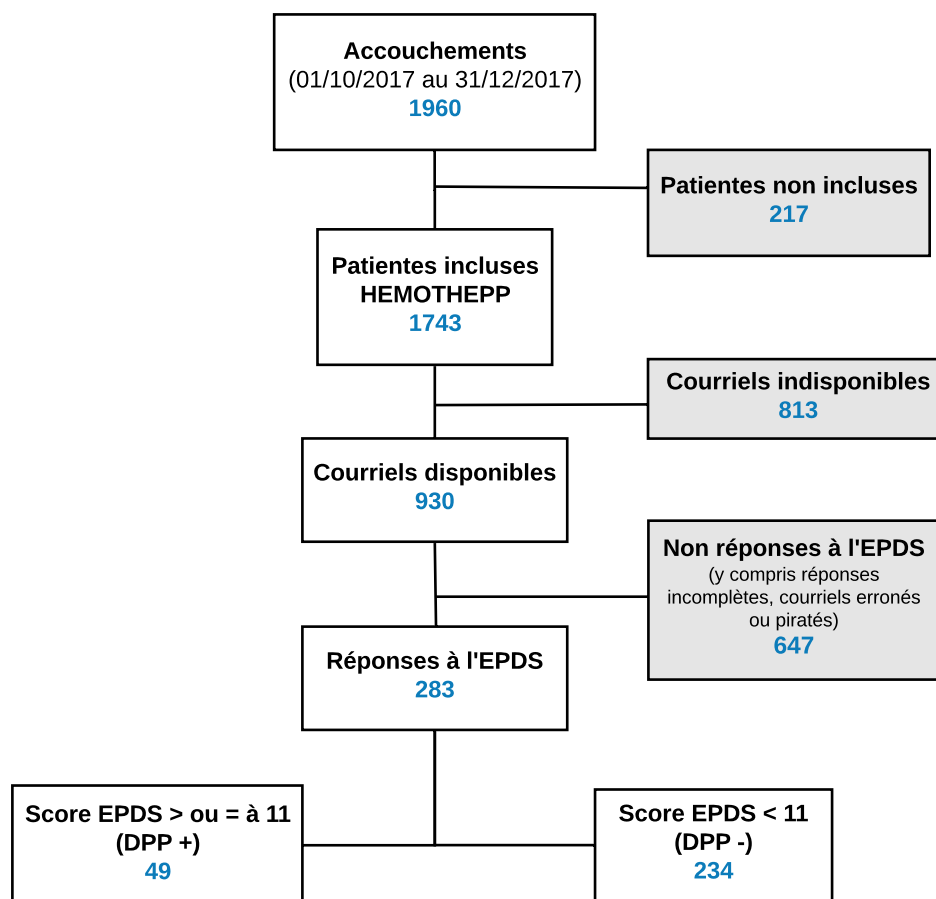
Accouchements
(01/10/2017 au 31/12/2017)
1960

Patientes non incluses
217

Patientes incluses
HEMOTHEPP
1743

Courriels indisponibles
813

Courriels disponibles
930

Non réponses à l'EPDS
(y compris réponses incomplètes, courriels erronés ou piratés)
647

Réponses à l'EPDS
283

Score EPDS > ou = à 11
(DPP +)
49

Score EPDS < 11
(DPP -)
234